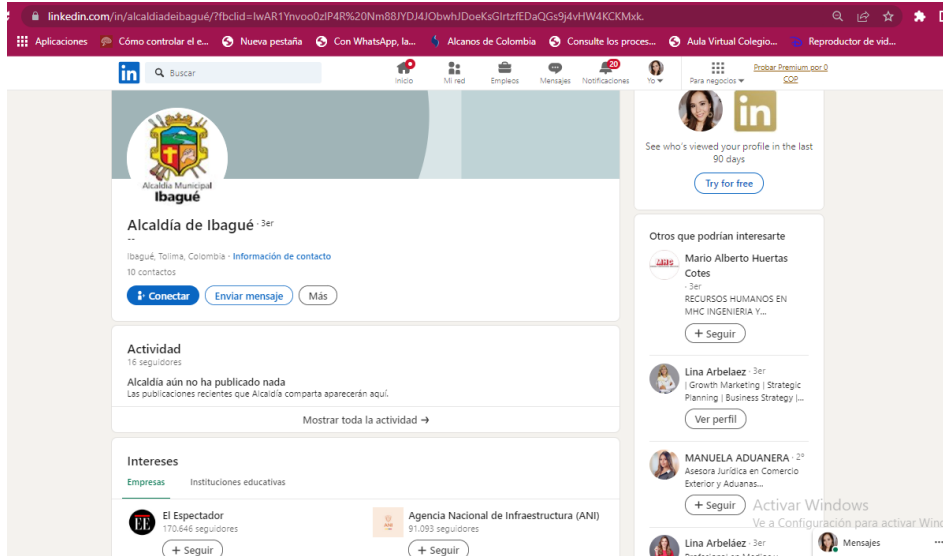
linkedin.com/in/alcaldiadeibagué/?fbclid=IwAR1Ynvoo0zlP4R%20Nm88JYDJ4JObwhJDoeKsGlrtzfEDaQGs9j4vHW4KCKMxk.

Aplicaciones Cómo controlar el e... Nueva pestaña Con WhatsApp, la... Alcanos de Colombia Consulte los proces... Aula Virtual Colegio... Reproductor de vid...

in Buscar Inicio Mi red Empleos Mensajes 20 Notificaciones Yo Para negocios Probar Premium por 0 COP

Alcaldía Municipal Ibagué

Alcaldía de Ibagué · 3er
--
Ibagué, Tolima, Colombia · Información de contacto
10 contactos
Conectar Enviar mensaje Más

Actividad
16 seguidores
Alcaldía aún no ha publicado nada
Las publicaciones recientes que Alcaldía comparta aparecerán aquí.
Mostrar toda la actividad →

Intereses
Empresas Instituciones educativas
El Espectador
170.646 seguidores
+ Seguir
Agencia Nacional de Infraestructura (ANI)
91.093 seguidores
+ Seguir

See who's viewed your profile in the last 90 days
Try for free

Otros que podrían interesarte
Mario Alberto Huertas Cotes
· 3er
RECURSOS HUMANOS EN MHC INGENIERIA Y...
+ Seguir
Lina Arbelaez · 3er
| Growth Marketing | Strategic Planning | Business Strategy |...
Ver perfil
MANUELA ADUANERA · 2º
Asesora Jurídica en Comercio Exterior y Aduanas...
+ Seguir
Lina Arbeláez · 3er
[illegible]
Activar Windows
Ve a Configuración para activar Windows
Mensajes